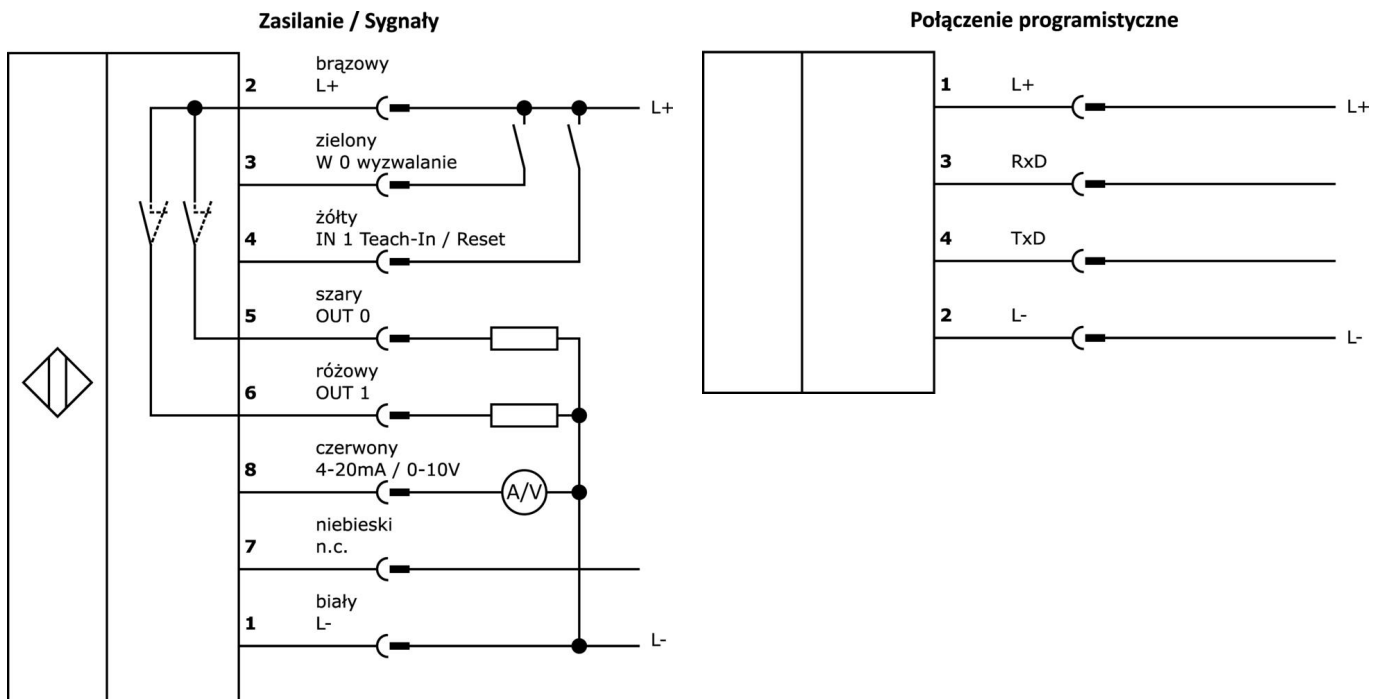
Zasilanie / Sygnały

2 brązowy L+

L+

3 zielony W 0 wyzwalanie

4 żółty IN 1 Teach-In / Reset

5 szary OUT 0

6 różowy OUT 1

8 czerwony 4-20mA / 0-10V

A/V

7 niebieski n.c.

1 biały L-

L-

Połączenie programistyczne

1 L+

L+

3 RxD

4 TxD

2 L-

L-